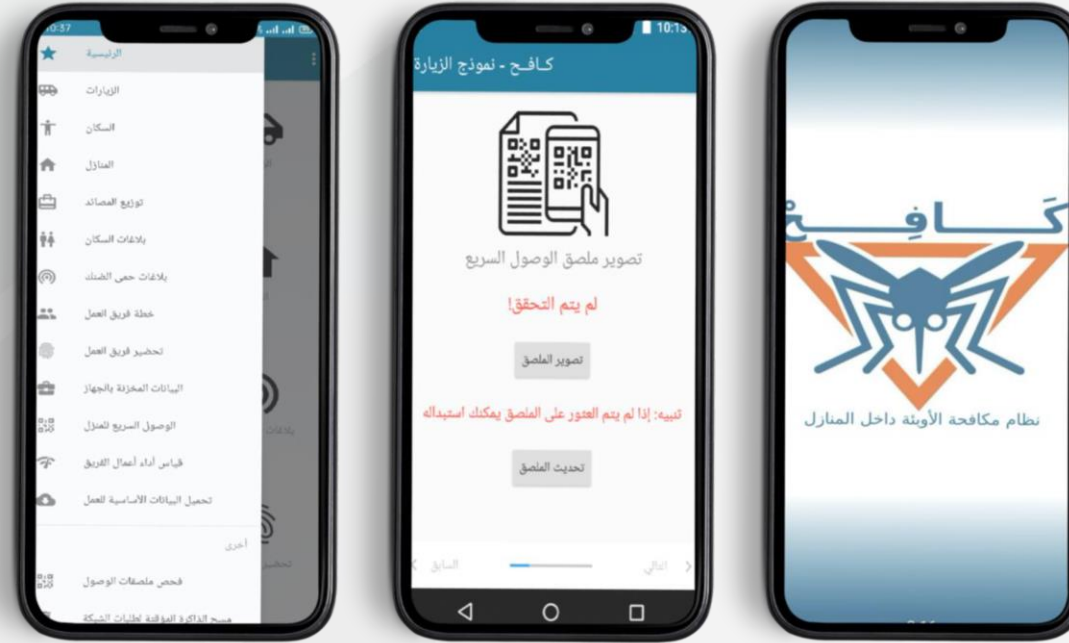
0:37

الرئيسية

الزيارات

السكان

المنازل

توزيع المصائد

بلاغات السكان

بلاغات حمى الضنك

خطة فريق العمل

تحضير فريق العمل

البيانات المخزنة بالجهاز

الوصول السريع للمنزل

قياس أداء أعمال الفريق

تحميل البيانات الأساسية للعمل

أخرى

فحص ملصقات الوصول

مسح الذاكرة المؤقتة لطلبات الشبكة

10:15

كافح - نموذج الزيارة

تصوير ملصق الوصول السريع

لم يتم التحقق!

تصوير الملصق

تنبيه: إذا لم يتم العثور على الملصق يمكنك استبداله

تحديث الملصق

السابق

التالي

كَافِحْ

نظام مكافحة الأوبئة داخل المنازل